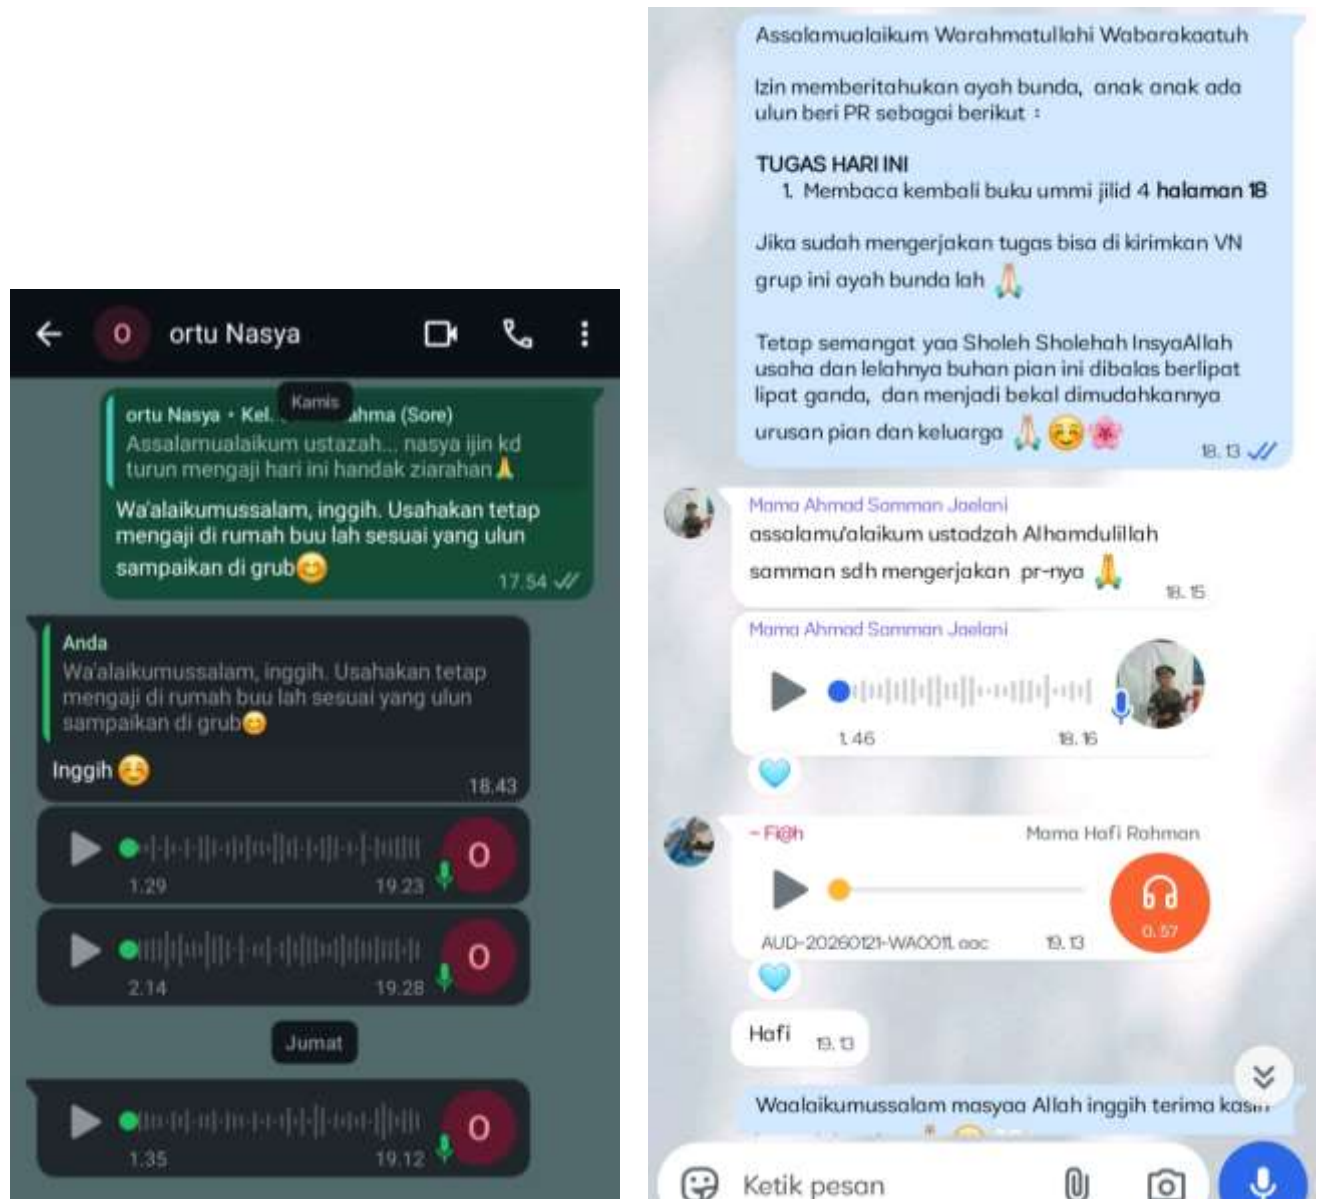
O ortu Nasya

Kamis

ortu Nasya • Kel. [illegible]ahma (Sore)
Assalamualaikum ustazah... nasya ijin kd turun mengaji hari ini handak ziarahan 🙏

Wa'alaikumussalam, inggih. Usahakan tetap mengaji di rumah buu lah sesuai yang ulun sampaikan di grub😊 17.54

Anda
Wa'alaikumussalam, inggih. Usahakan tetap mengaji di rumah buu lah sesuai yang ulun sampaikan di grub😊

Inggih 😊 18.43

1.29 19.23 O

2.14 19.28 O

Jumat

1.35 19.12 O

Assalamualaikum Warahmatullahi Wabarakaatuh

Izin memberitahukan ayah bunda, anak anak ada ulun beri PR sebagai berikut :

TUGAS HARI INI
1. Membaca kembali buku ummi jilid 4 halaman 18

Jika sudah mengerjakan tugas bisa di kirimkan VN grup ini ayah bunda lah 🙏

Tetap semangat yaa Sholeh Sholehah InsyaAllah usaha dan lelahnya buhan pian ini dibalas berlipat lipat ganda, dan menjadi bekal dimudahkannya urusan pian dan keluarga 🙏😊🌸 18.13

Mama Ahmad Samman Jaelani
assalamu'alaikum ustadzah Alhamdulillah samman sdh mengerjakan pr-nya 🙏 18.15

Mama Ahmad Samman Jaelani
1.46 18.16

~ Fi@h Mama Hafi Rohman
AUD-20260121-WA0011.aac 19.13 0.57

Hafi 19.13

Waalaikumussalam masyaa Allah inggih terima kasi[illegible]

Ketik pesan